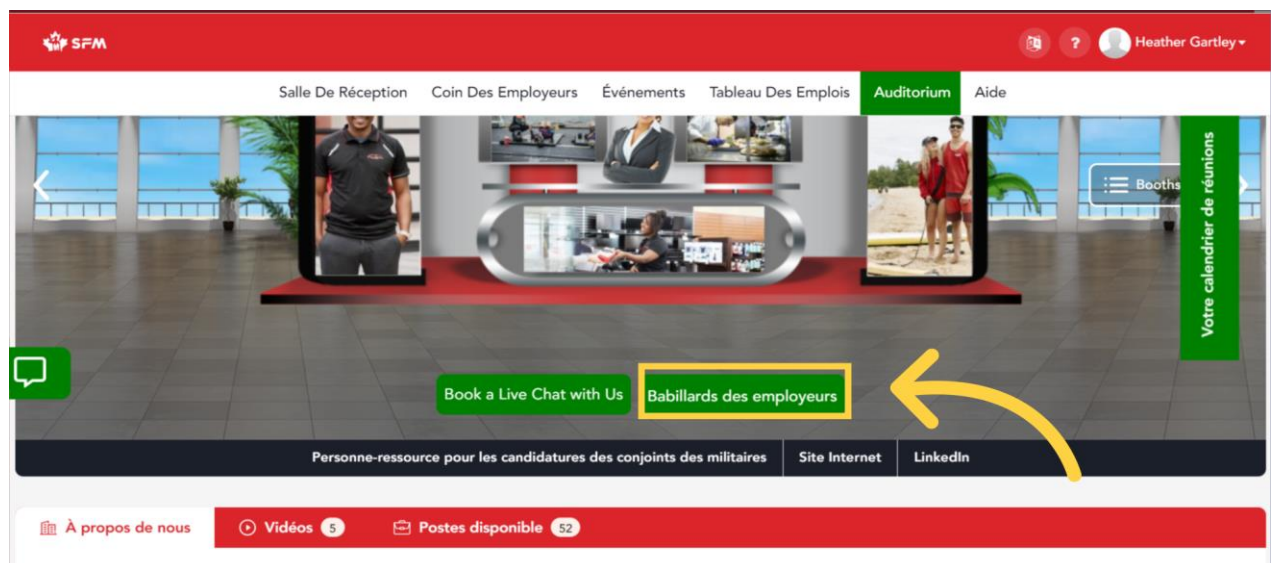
SFM

? Heather Gartley

Salle De Réception Coin Des Employeurs Événements Tableau Des Emplois Auditorium Aide

Booths

Votre calendrier de réunions

Book a Live Chat with Us Babillards des employeurs

Personne-ressource pour les candidatures des conjoints des militaires Site Internet LinkedIn

À propos de nous Vidéos 5 Postes disponible 52